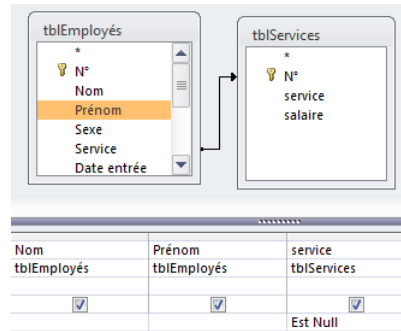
tblEmployés
*
N°
Nom
Prénom
Sexe
Service
Date entrée

tblServices
*
N°
service
salaire

| Nom | Prénom | service |
|---|---|---|
| tblEmployés | tblEmployés | tblServices |
| | | |
| ☑ | ☑ | ☑ |
| | | Est Null |